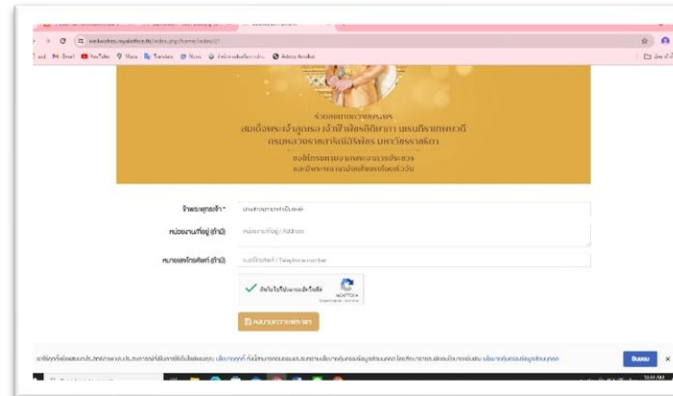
webwishes.mydhoffice.th/index.php/home/index/21

Gmail YouTube Maps Translate News Adobe Acrobat

ร่วมลงนามถวายพระพร
สมเด็จพระเจ้าลูกเธอ เจ้าฟ้าพัชรกิติยาภา นเรนทิราเทพยวดี
กรมหลวงราชสาริณีสิริพัชร มหาวัชรราชธิดา
ขอให้ทรงหายจากพระอาการประชวร
และมีพระพลานามัยแข็งแรงโดยเร็ววัน

ข้าพระพุทธเจ้า *
หน่วยงาน/ที่อยู่ (ถ้ามี)
หมายเลขโทรศัพท์ (ถ้ามี)

ฉันไม่ใช่โปรแกรมอัตโนมัติ
reCAPTCHA

ลงนามถวายพระพร

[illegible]

ยินยอม